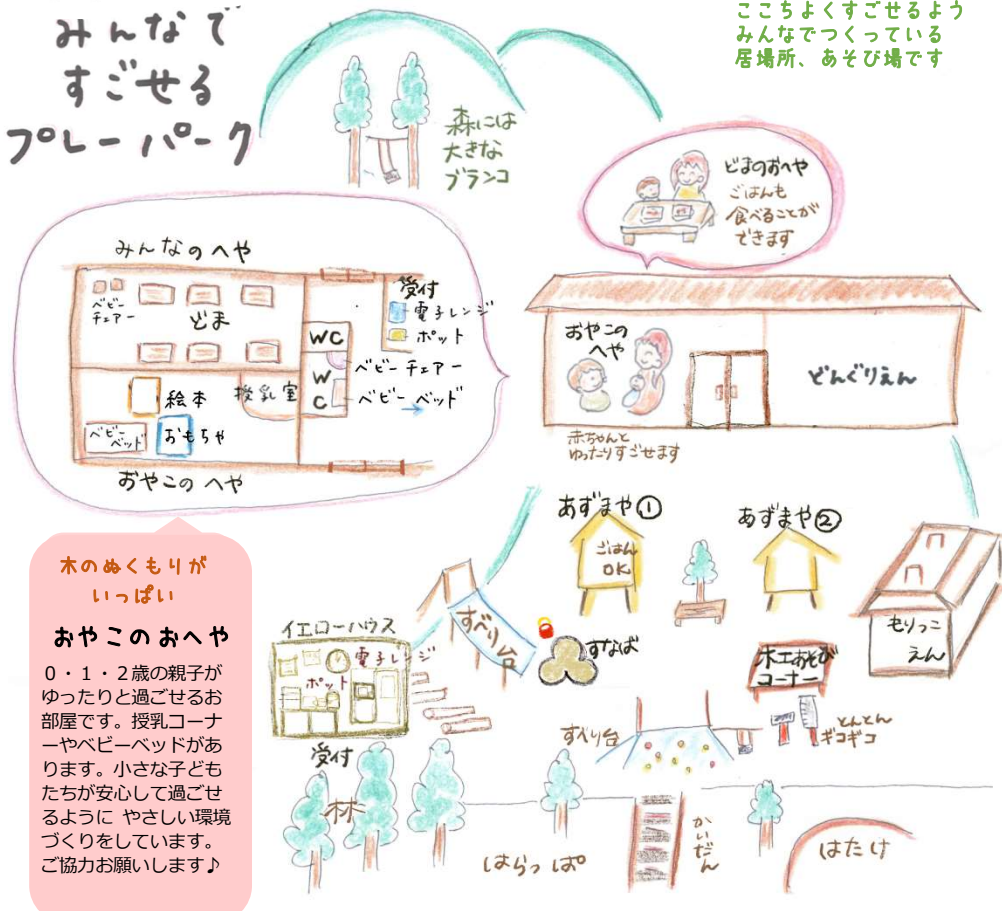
みんなで
すごせる
プレーパーク

ここちよくすごせるよう
みんなでつくっている
居場所、あそび場です

森には
大きな
ブランコ

どまのおへや
ごはんも
食べることが
できます

みんなのへや
ベビー
チェアー
どま
受付
電子レンジ
ポット
WC
WC
ベビーチェアー
ベビーベッド
絵本
授乳室
ベビー
ベッド
おもちゃ
おやこのへや

おやこの
へや
どんぐりえん
赤ちゃんと
ゆったりすごせます

木のぬくもりが
いっぱい

おやこのおへや

0・1・2歳の親子がゆったりと過ごせるお部屋です。授乳コーナーやベビーベッドがあります。小さな子どもたちが安心して過ごせるように やさしい環境づくりをしています。ご協力お願いします♪

あずまや①
ごはん
OK
あずまや②
もりっこ
えん
イエローハウス
電子レンジ
ポット
受付
すべり台
すなば
木工あそび
コーナー
すべり台
とんとん
ギコギコ
林
はらっぱ
かいだん
はたけ